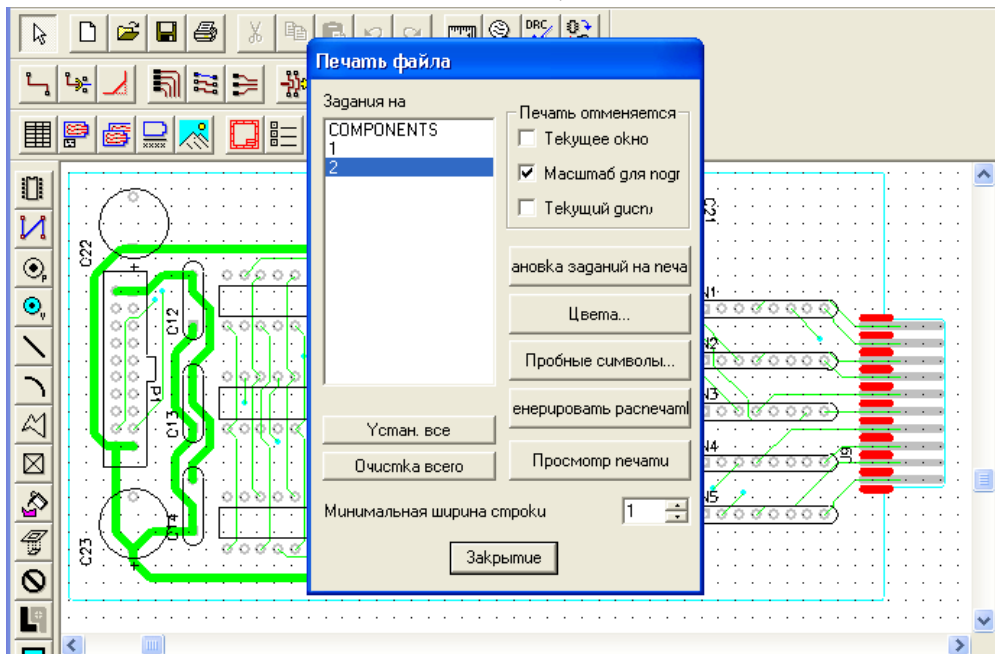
Печать файла

Задания на
COMPONENTS
1
2

Печать отменяется
Текущее окно
Масштаб для nogr
Текущий guсn/

ановка заданий на печа
Цвета...
Пробные символы...
енерировать распечатl
Просмотр печати

Устан. все
Очистка всего

Минимальная ширина строки
1

Закрытие

DRC
C22
C12
P1
C13
C14
C23
C21
N1
N2
N3
N4
N5
J1
+
+